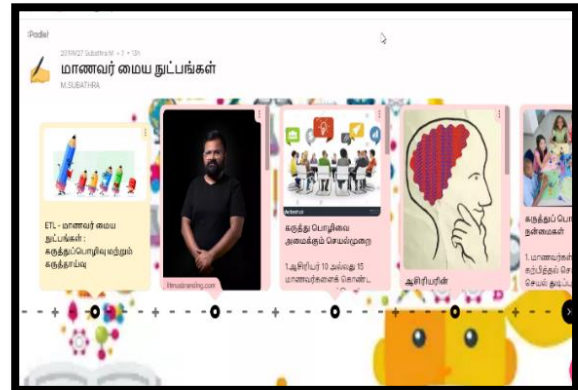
Padlet
2019827 Subathra M • 7 • 13h
மாணவர் மைய நுட்பங்கள்
M.SUBATHRA

ETL - மாணவர் மைய நுட்பங்கள் : கருத்துப்பொழிவு மற்றும் கருத்தாய்வு

filmustrending.com

கருத்து பொழிவை அமைக்கும் செயல்முறை

1.ஆசிரியர் 10 அல்லது 15 மாணவர்களைக் கொண்ட

ஆசிரியரின்

கருத்துப் பொ நன்மைகள்

1. மாணவர்கள் கற்பித்தல் செயல் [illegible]